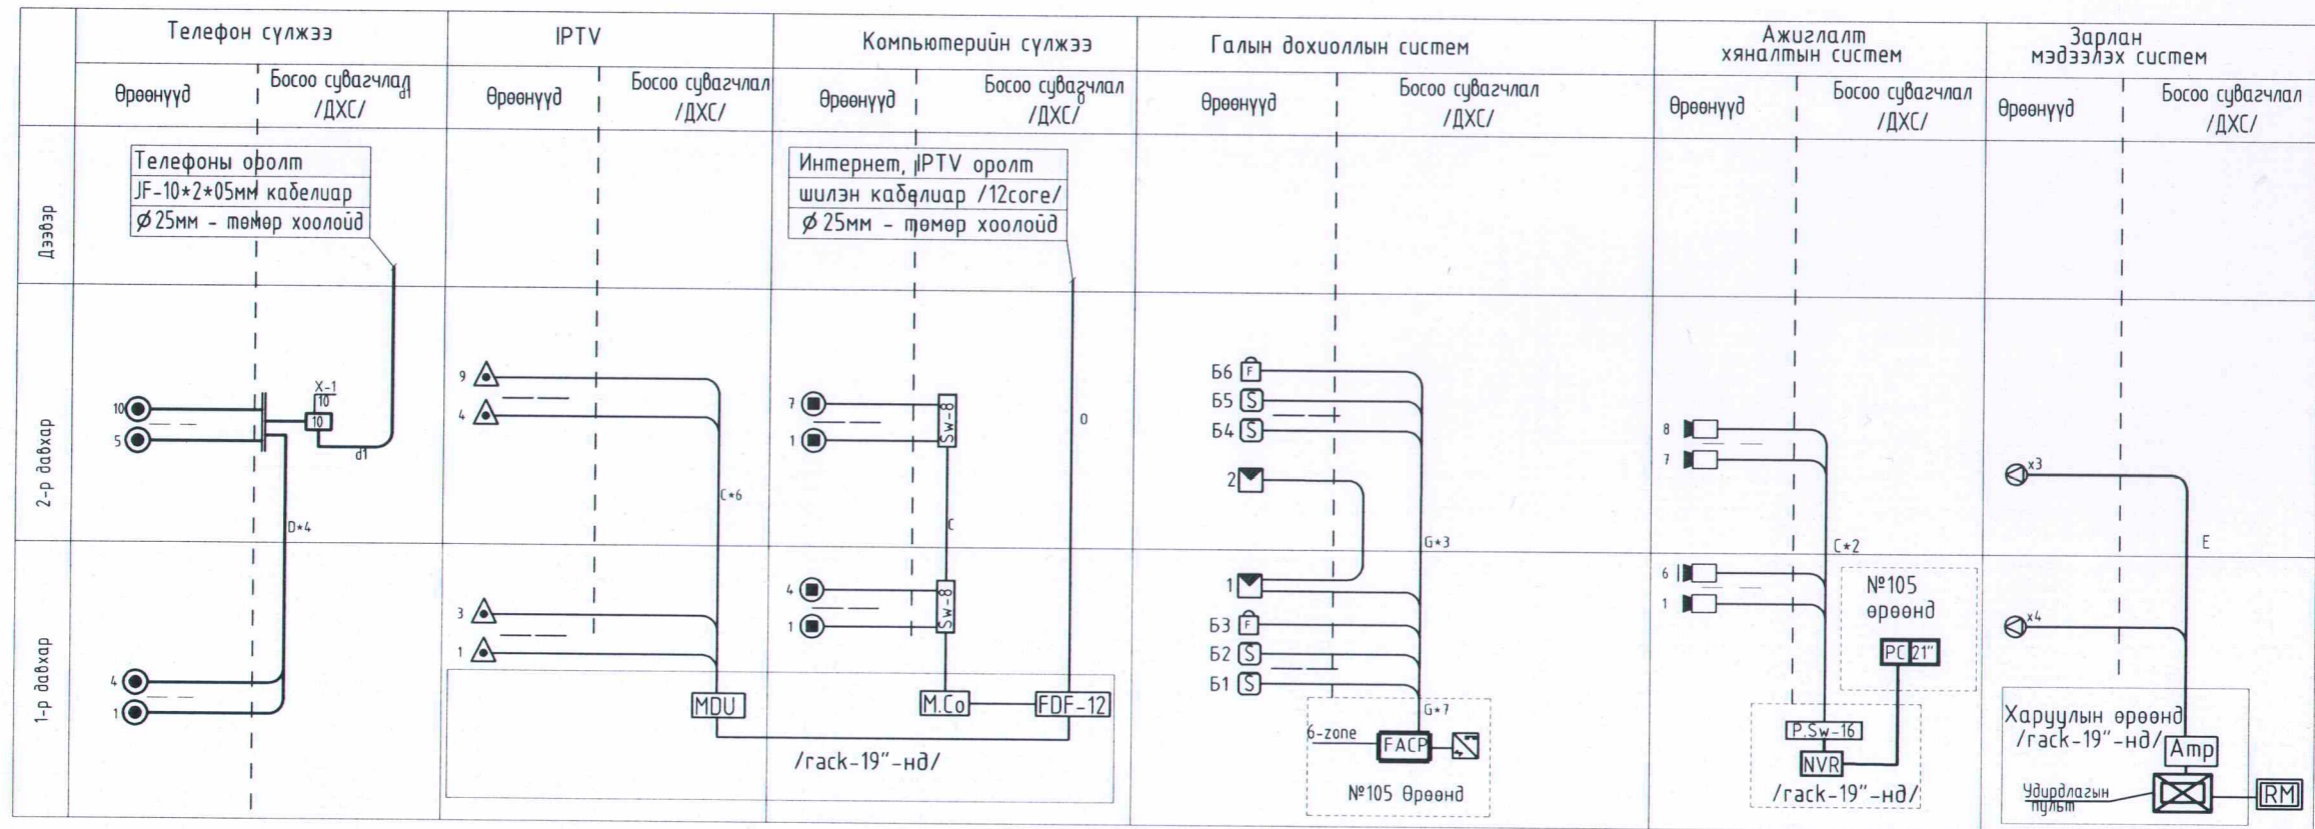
| | Телефон сүлжээ | | IPTV | | Компьютерийн сүлжээ | | Галын дохиоллын систем | | Ажиглалт хяналтын систем | | Зарлан мэдээлэх систем | |
|---|---|---|---|---|---|---|---|---|---|---|---|---|
| | Өрөөнүүд | Босоо сувагчлал /ДХС/ | Өрөөнүүд | Босоо сувагчлал /ДХС/ | Өрөөнүүд | Босоо сувагчлал /ДХС/ | Өрөөнүүд | Босоо сувагчлал /ДХС/ | Өрөөнүүд | Босоо сувагчлал /ДХС/ | Өрөөнүүд | Босоо сувагчлал /ДХС/ |
| Дээвэр | | | | | | | | | | | | |
| 2-р давхар | | | | | | | | | | | | |
| 1-р давхар | | | | | | | | | | | | |

d1

Телефоны оролт
JF-10*2*05мм кабелиар
$\phi$25мм - төмөр хоолойд

Интернет, IPTV оролт
шилэн кабелиар /12core/
$\phi$25мм - төмөр хоолойд

X-1
10
10
10
5
d1
D*4
4
1

9
4
C*6
3
1
MDU

7
1
Sw-8
C
4
1
Sw-8
0
M.Co
FDF-12
/rack-19"-нд/

Б6 F
Б5 S
Б4 S
2
G*3
1
Б3 F
Б2 S
Б1 S
G*7
6-zone
FACP
№105 Өрөөнд

8
7
C*2
6
1
№105 өрөөнд
PC 21"
P.Sw-16
NVR
/rack-19"-нд/

x3
E
x4
Харуулын өрөөнд
/rack-19"-нд/
Amp
Удирдлагын пульт
RM